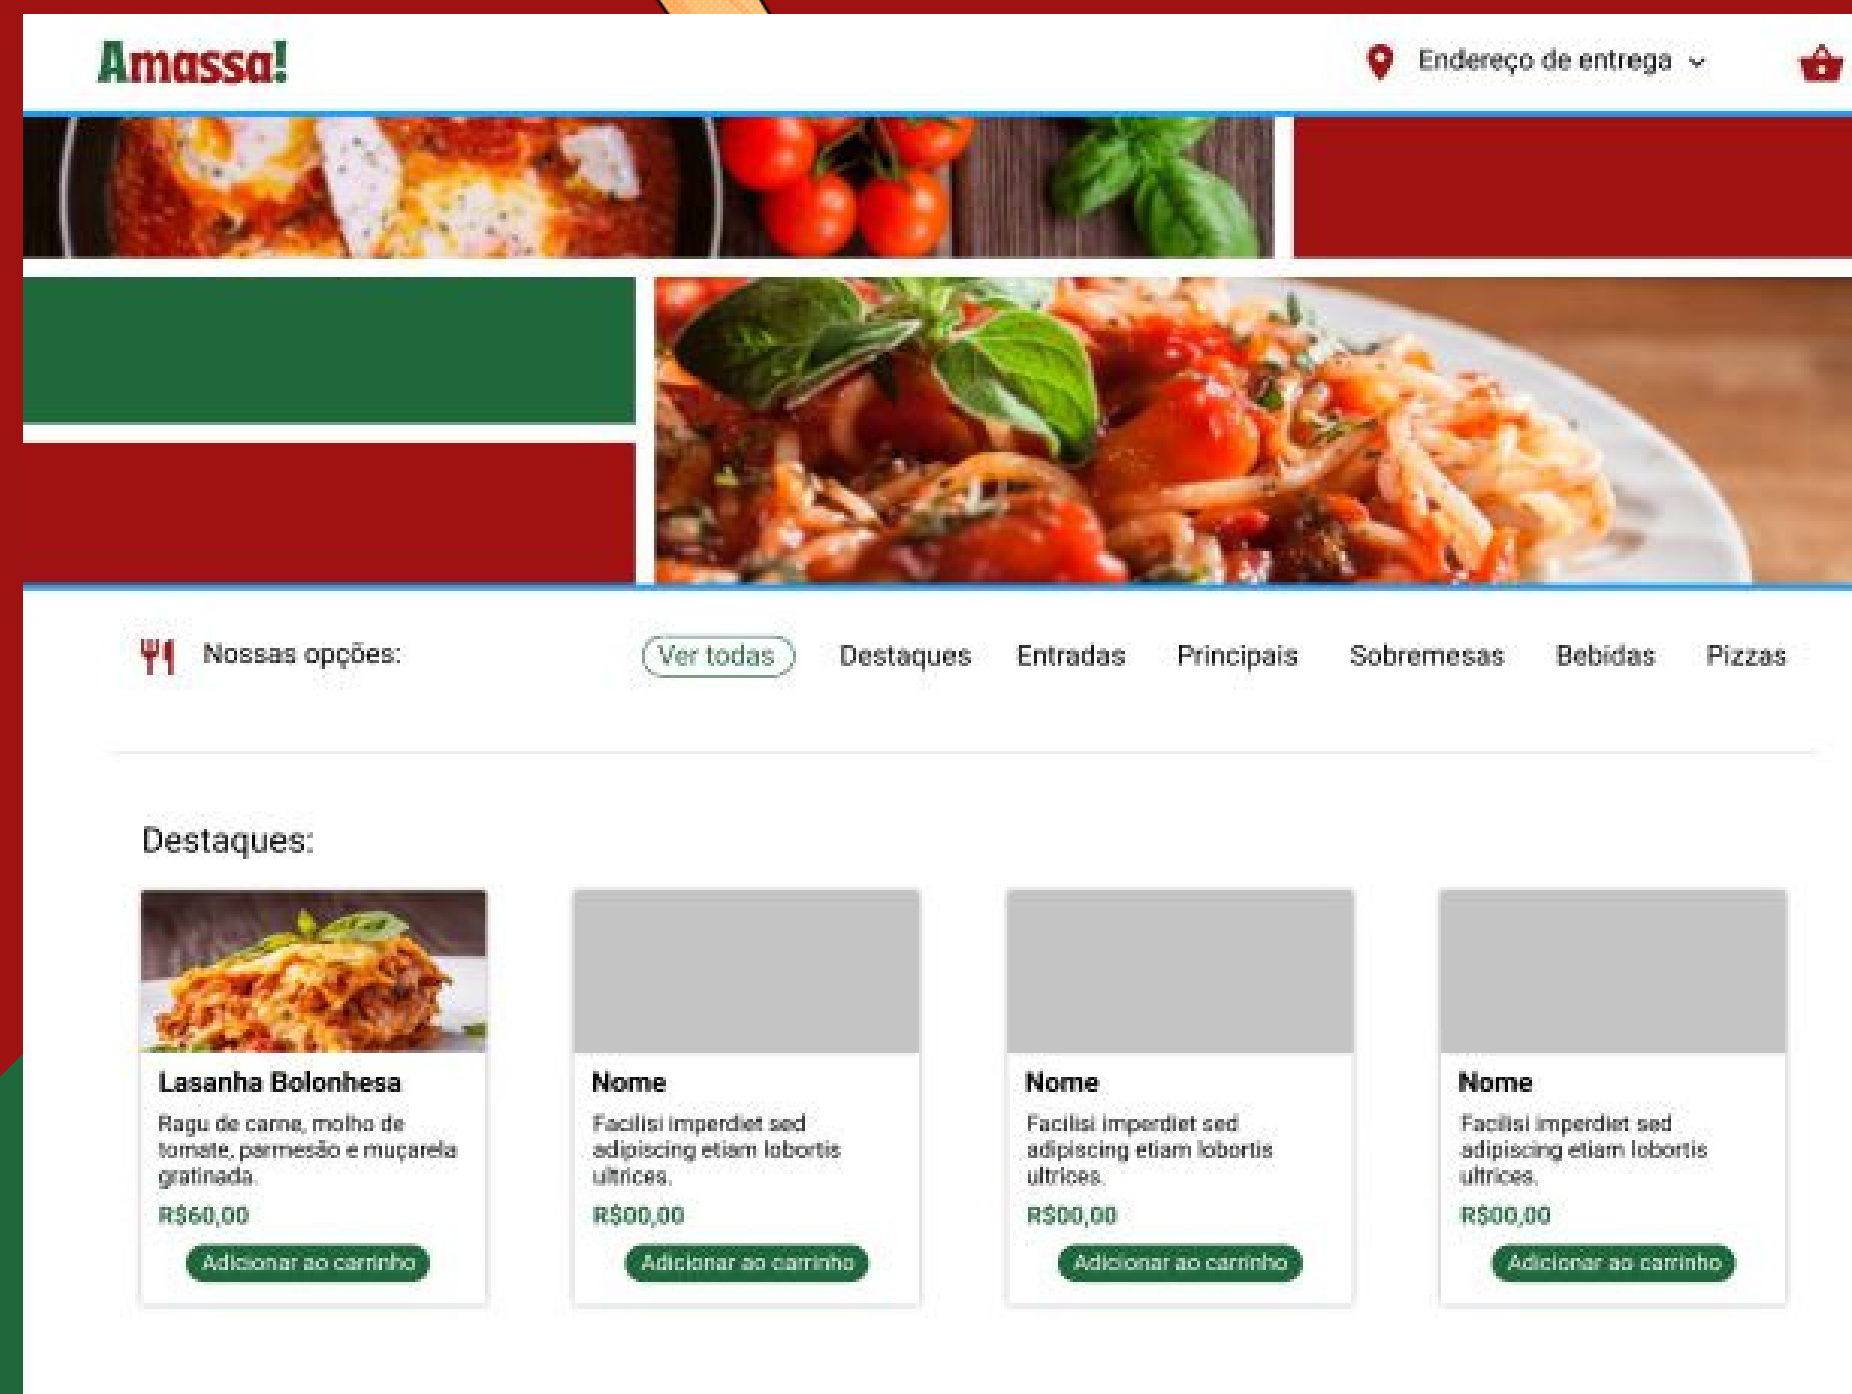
Amassa!

Endereço de entrega

Nossas opções:

Ver todas

Destaques

Entradas

Principais

Sobremesas

Bebidas

Pizzas

Destaques:

Lasanha Bolonhesa

Ragu de carne, molho de tomate, parmesão e muçarela gratinada.

R$60,00

Adicionar ao carrinho

Nome

Facilisi imperdiet sed adipiscing etiam lobortis ultrices.

R$00,00

Adicionar ao carrinho

Nome

Facilisi imperdiet sed adipiscing etiam lobortis ultrices.

R$00,00

Adicionar ao carrinho

Nome

Facilisi imperdiet sed adipiscing etiam lobortis ultrices.

R$00,00

Adicionar ao carrinho